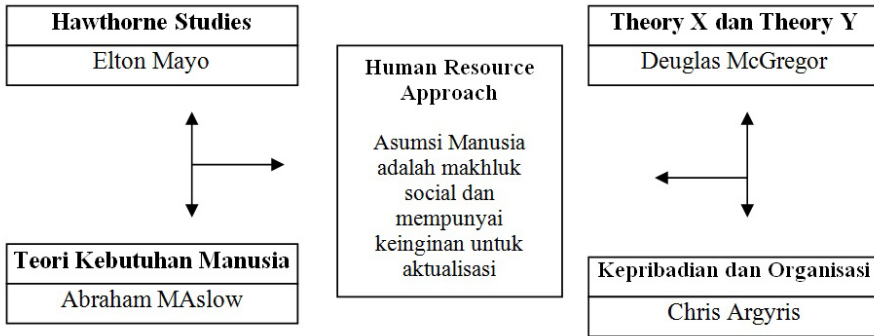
Hawthorne Studies
Elton Mayo

Teori Kebutuhan Manusia
Abraham MAslow

Human Resource Approach

Asumsi Manusia adalah makhluk social dan mempunyai keinginan untuk aktualisasi

Theory X dan Theory Y
Deuglas McGregor

Kepribadian dan Organisasi
Chris Argyris